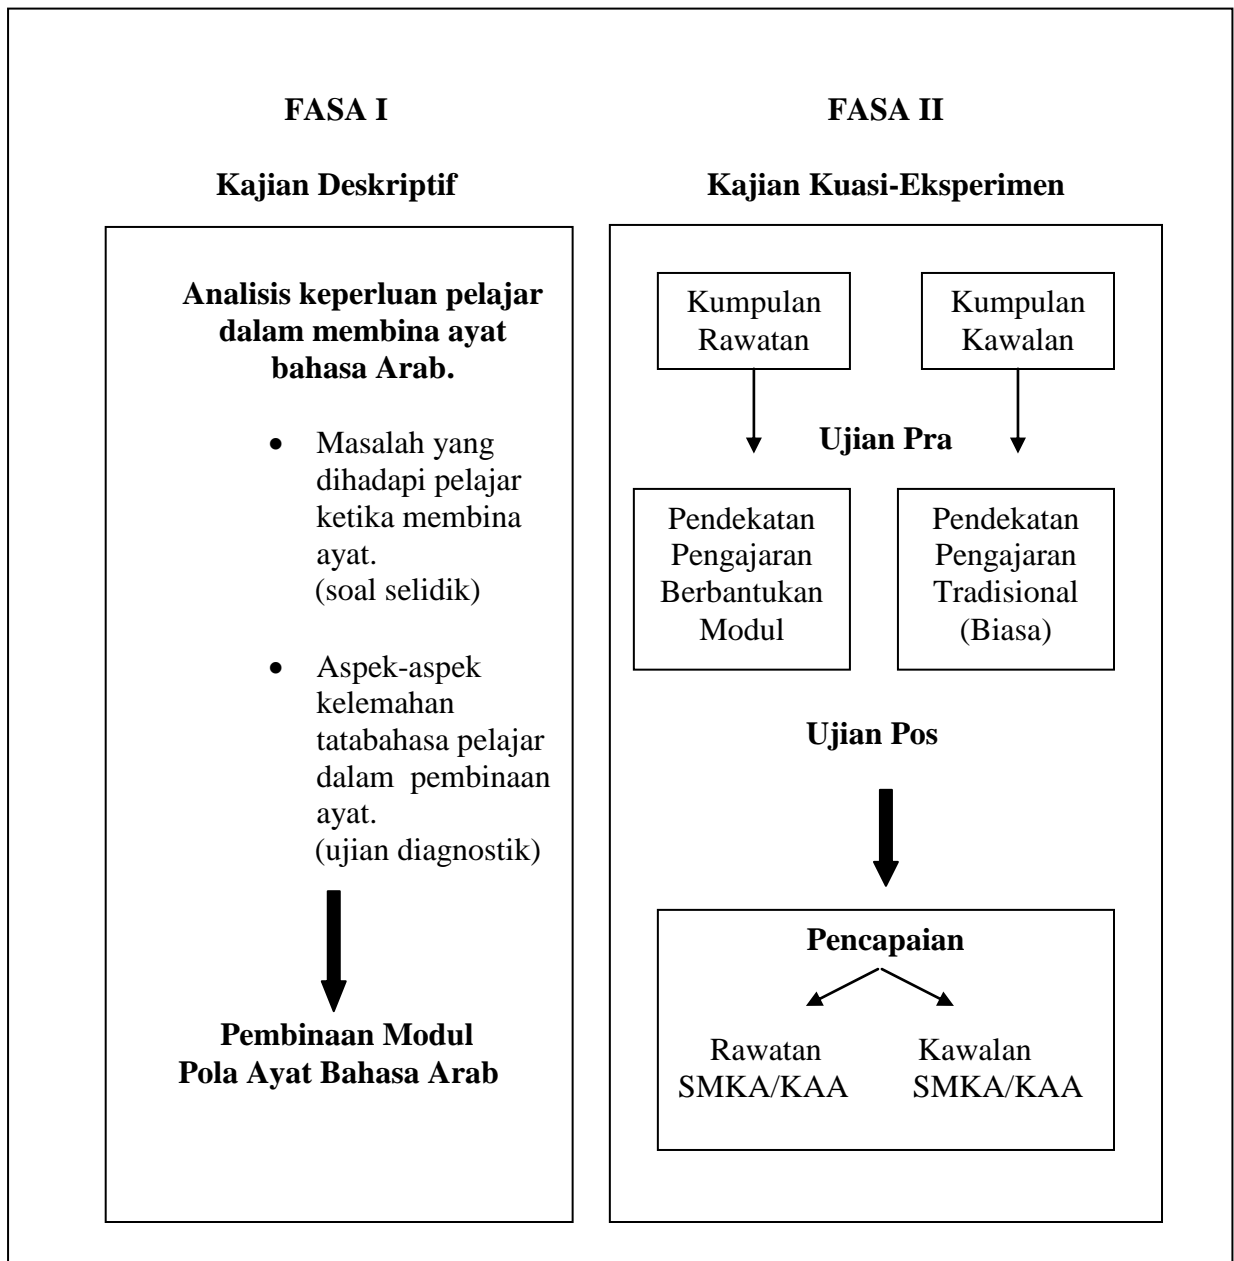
FASA I

Kajian Deskriptif

Analisis keperluan pelajar dalam membina ayat bahasa Arab.

- Masalah yang dihadapi pelajar ketika membina ayat. (soal selidik)

- Aspek-aspek kelemahan tatabahasa pelajar dalam pembinaan ayat. (ujian diagnostik)

Pembinaan Modul Pola Ayat Bahasa Arab

FASA II

Kajian Kuasi-Eksperimen

Kumpulan Rawatan

Kumpulan Kawalan

Ujian Pra

Pendekatan Pengajaran Berbantukan Modul

Pendekatan Pengajaran Tradisional (Biasa)

Ujian Pos

Pencapaian

Rawatan SMKA/KAA

Kawalan SMKA/KAA